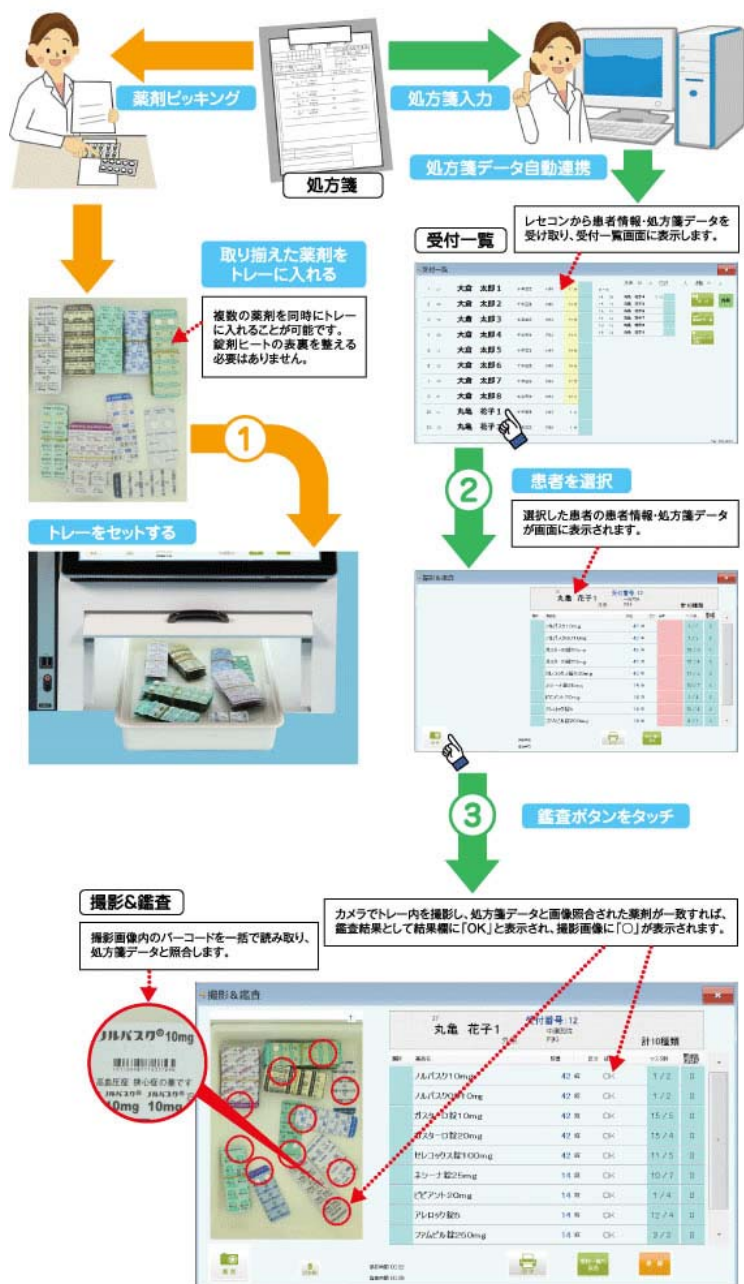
薬剤ピッキング

処方箋入力

処方箋

処方箋データ自動連携

レセコンから患者情報･処方箋データを受け取り、受付一覧画面に表示します。

受付一覧

取り揃えた薬剤をトレーに入れる

複数の薬剤を同時にトレーに入れることが可能です。錠剤ヒートの表裏を整える必要はありません。

| 大倉 太郎1 |
|---|
| 大倉 太郎2 |
| 大倉 太郎3 |
| 大倉 太郎4 |
| 大倉 太郎5 |
| 大倉 太郎6 |
| 大倉 太郎7 |
| 大倉 太郎8 |
| 丸亀 花子1 |
| 丸亀 花子 |

1

2

患者を選択

選択した患者の患者情報･処方箋データが画面に表示されます。

トレーをセットする

丸亀 花子1

3

鑑査ボタンをタッチ

撮影&鑑査

撮影画像内のバーコードを一括で読み取り、処方箋データと照合します。

カメラでトレー内を撮影し、処方箋データと画像照合された薬剤が一致すれば、鑑査結果として結果欄に「OK」と表示され、撮影画像に「○」が表示されます。

ノルバスク® 10mg

高血圧症 狭心症の薬です

ノルバスク ノルバスク

10mg 10mg

撮影&鑑査

受付番号 12

丸亀 花子1

計10種類

| 薬品名 | 数量 | 結果 | |
|---|---|---|---|
| ノルバスク10mg | 42 錠 | OK | 1/2 |
| ノルバスクOD10mg | 42 錠 | OK | 1/2 |
| ガスターD錠10mg | 42 錠 | OK | 15/5 |
| ガスターD錠20mg | 42 錠 | OK | 15/4 |
| セレコックス錠100mg | 42 錠 | OK | 11/5 |
| ネシーナ錠25mg | 14 錠 | OK | 10/7 |
| ビビアント20mg | 14 錠 | OK | 1/4 |
| アレロック錠5 | 14 錠 | OK | 12/4 |
| ファムビル錠250mg | 14 錠 | OK | 2/2 |